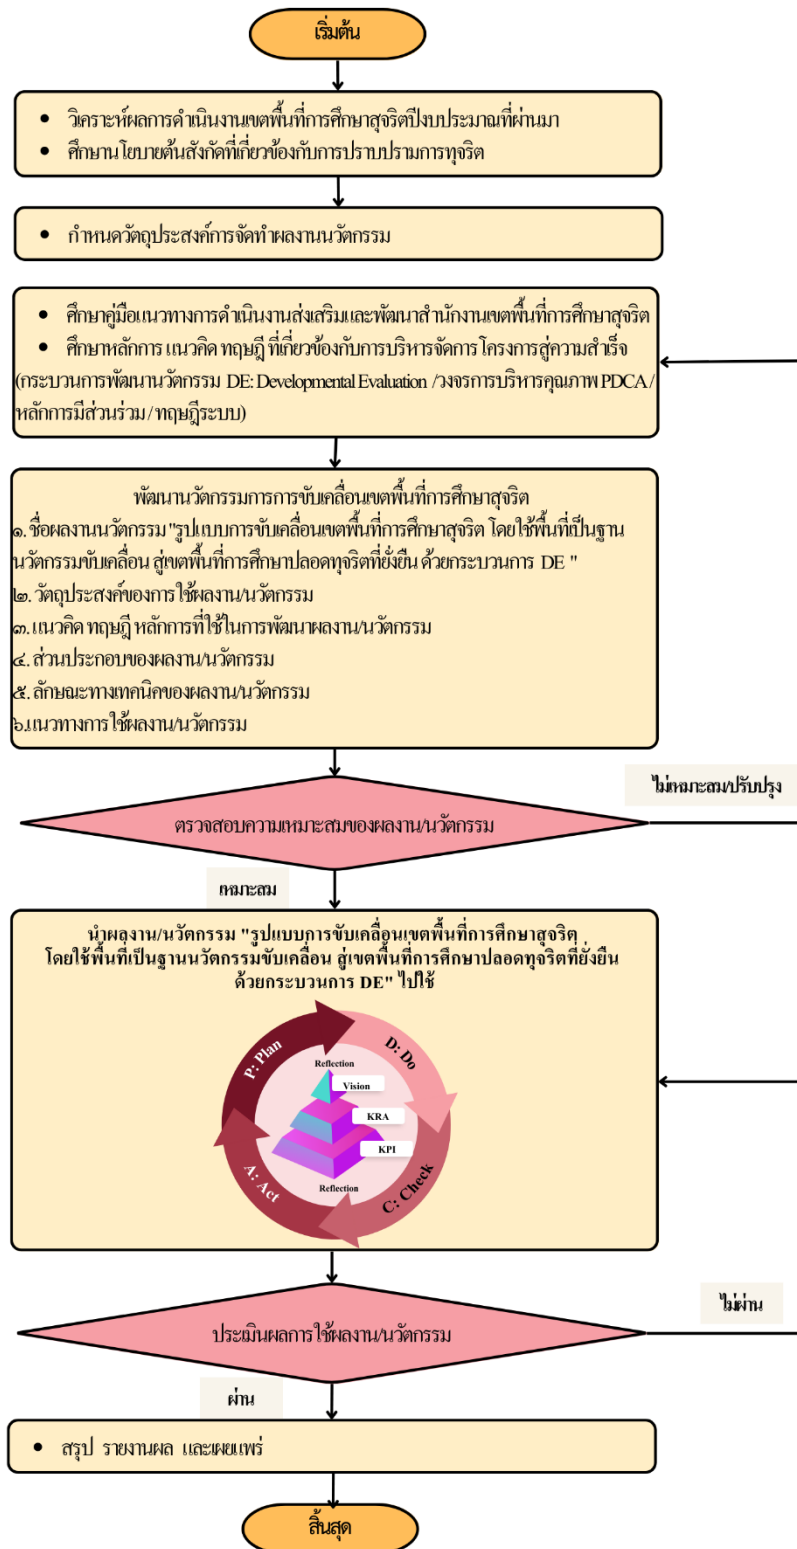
เริ่มต้น

- วิเคราะห์ผลการดำเนินงานเขตพื้นที่การศึกษาสุจริตปีงบประมาณที่ผ่านมา
- ศึกษานโยบายต้นสังกัดที่เกี่ยวข้องกับการปราบปรามการทุจริต

- กำหนดวัตถุประสงค์การจัดทำผลงานนวัตกรรม

- ศึกษาคู่มือแนวทางการดำเนินงานส่งเสริมและพัฒนาสำนักงานเขตพื้นที่การศึกษาสุจริต
- ศึกษาหลักการ แนวคิด ทฤษฎี ที่เกี่ยวข้องกับการบริหารจัดการ โครงการสู่ความสำเร็จ

(กระบวนการพัฒนานวัตกรรม DE: Developmental Evaluation /วงจรการบริหารคุณภาพ PDCA / หลักการมีส่วนร่วม / ทฤษฎีระบบ)

พัฒนานวัตกรรมการการขับเคลื่อนเขตพื้นที่การศึกษาสุจริต
๑.ชื่อผลงานนวัตกรรม "รูปแบบการขับเคลื่อนเขตพื้นที่การศึกษาสุจริต โดยใช้พื้นที่เป็นฐานนวัตกรรมขับเคลื่อน สู่เขตพื้นที่การศึกษาปลอดทุจริตที่ยั่งยืน ด้วยกระบวนการ DE "
๒.วัตถุประสงค์ของการใช้ผลงาน/นวัตกรรม
๓.แนวคิด ทฤษฎี หลักการที่ใช้ในการพัฒนาผลงาน/นวัตกรรม
๔.ส่วนประกอบของผลงาน/นวัตกรรม
๕.ลักษณะทางเทคนิคของผลงาน/นวัตกรรม
๖.แนวทางการใช้ผลงาน/นวัตกรรม

ไม่เหมาะสม/ปรับปรุง

ตรวจสอบความเหมาะสมของผลงาน/นวัตกรรม

เหมาะสม

นำผลงาน/นวัตกรรม "รูปแบบการขับเคลื่อนเขตพื้นที่การศึกษาสุจริต โดยใช้พื้นที่เป็นฐานนวัตกรรมขับเคลื่อน สู่เขตพื้นที่การศึกษาปลอดทุจริตที่ยั่งยืน ด้วยกระบวนการ DE" ไปใช้

P: Plan
D: Do
C: Check
A: Act
Reflection
Vision
KRA
KPI
Reflection

ไม่ผ่าน

ประเมินผลการใช้ผลงาน/นวัตกรรม

ผ่าน

- สรุป รายงานผล และเผยแพร่

สิ้นสุด